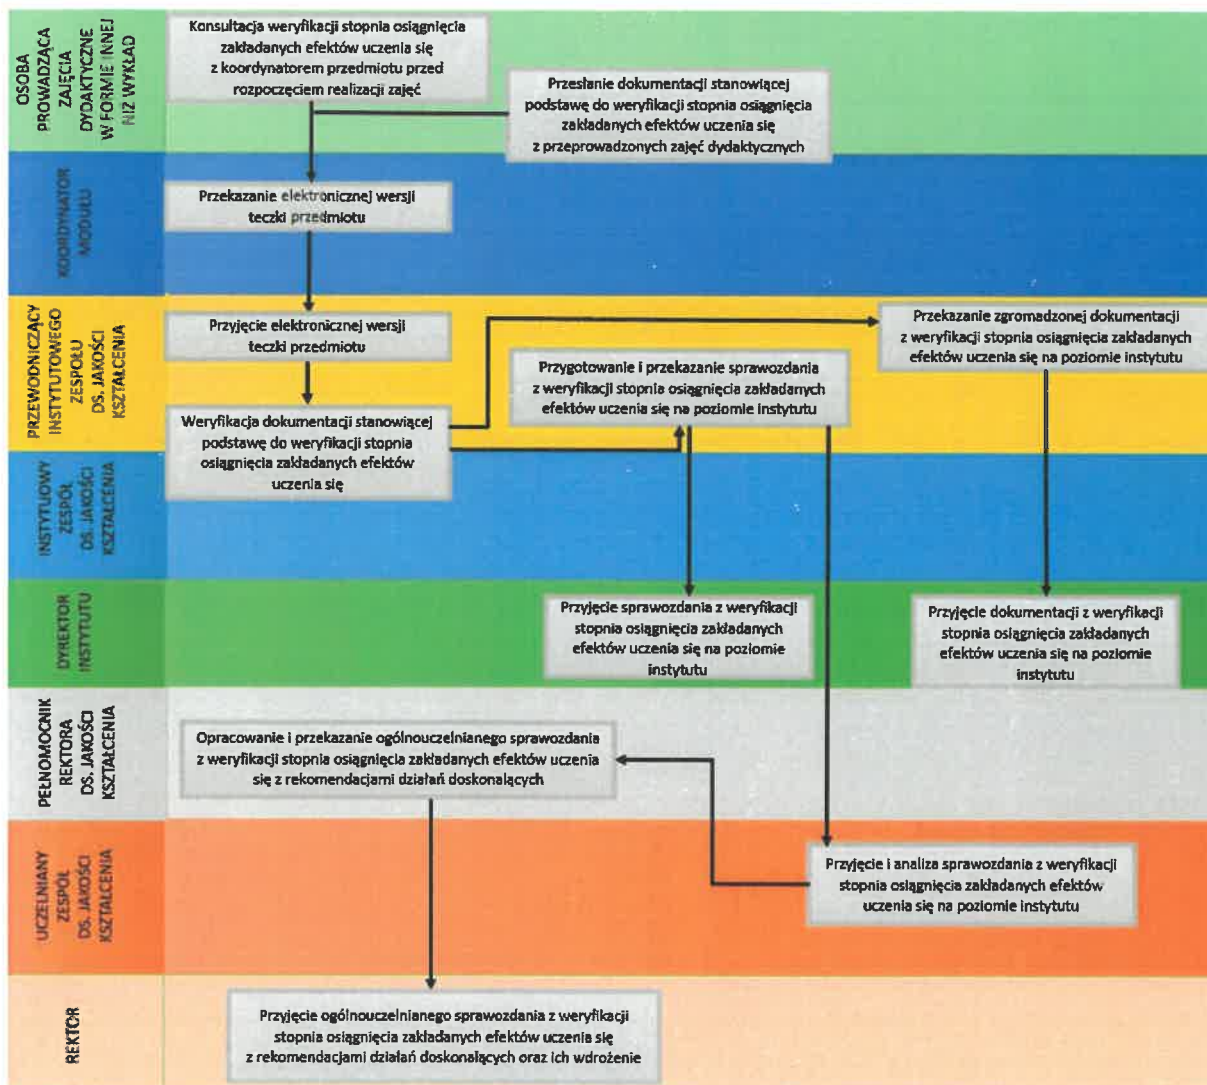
OSOBA PROWADZĄCA ZAJĘCIA DYDAKTYCZNE W FORMIE INNEJ NIŻ WYKŁAD

Konsultacja weryfikacji stopnia osiągnięcia zakładanych efektów uczenia się z koordynatorem przedmiotu przed rozpoczęciem realizacji zajęć

Przesłanie dokumentacji stanowiącej podstawę do weryfikacji stopnia osiągnięcia zakładanych efektów uczenia się z przeprowadzonych zajęć dydaktycznych

KOORDYNATOR MODUŁU

Przekazanie elektronicznej wersji teczki przedmiotu

PRZEWODNICZĄCY INSTYTUTOWEGO ZESPOŁU DS. JAKOŚCI KSZTAŁCENIA

Przyjęcie elektronicznej wersji teczki przedmiotu

Przekazanie zgromadzonej dokumentacji z weryfikacji stopnia osiągnięcia zakładanych efektów uczenia się na poziomie instytutu

Przygotowanie i przekazanie sprawozdania z weryfikacji stopnia osiągnięcia zakładanych efektów uczenia się na poziomie instytutu

Weryfikacja dokumentacji stanowiącej podstawę do weryfikacji stopnia osiągnięcia zakładanych efektów uczenia się

INSTYTUOWY ZESPÓŁ DS. JAKOŚCI KSZTAŁCENIA

DYREKTOR INSTYTUTU

Przyjęcie sprawozdania z weryfikacji stopnia osiągnięcia zakładanych efektów uczenia się na poziomie instytutu

Przyjęcie dokumentacji z weryfikacji stopnia osiągnięcia zakładanych efektów uczenia się na poziomie instytutu

PEŁNOMOCNIK REKTORA DS. JAKOŚCI KSZTAŁCENIA

Opracowanie i przekazanie ogólnouczelnianego sprawozdania z weryfikacji stopnia osiągnięcia zakładanych efektów uczenia się z rekomendacjami działań doskonalących

UCZELNIANY ZESPÓŁ DS. JAKOŚCI KSZTAŁCENIA

Przyjęcie i analiza sprawozdania z weryfikacji stopnia osiągnięcia zakładanych efektów uczenia się na poziomie instytutu

REKTOR

Przyjęcie ogólnouczelnianego sprawozdania z weryfikacji stopnia osiągnięcia zakładanych efektów uczenia się z rekomendacjami działań doskonalących oraz ich wdrożenie